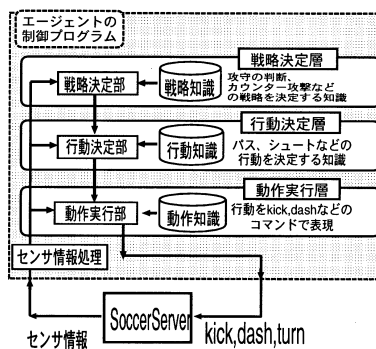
エージェントの
制御プログラム

戦略決定層

戦略決定部

戦略知識

攻守の判断、カウンター攻撃などの戦略を決定する知識

行動決定層

行動決定部

行動知識

パス、シュートなどの行動を決定する知識

動作実行層

動作実行部

動作知識

行動をkick,dashなどのコマンドで表現

センサ情報処理

SoccerServer

センサ情報

kick,dash,turn